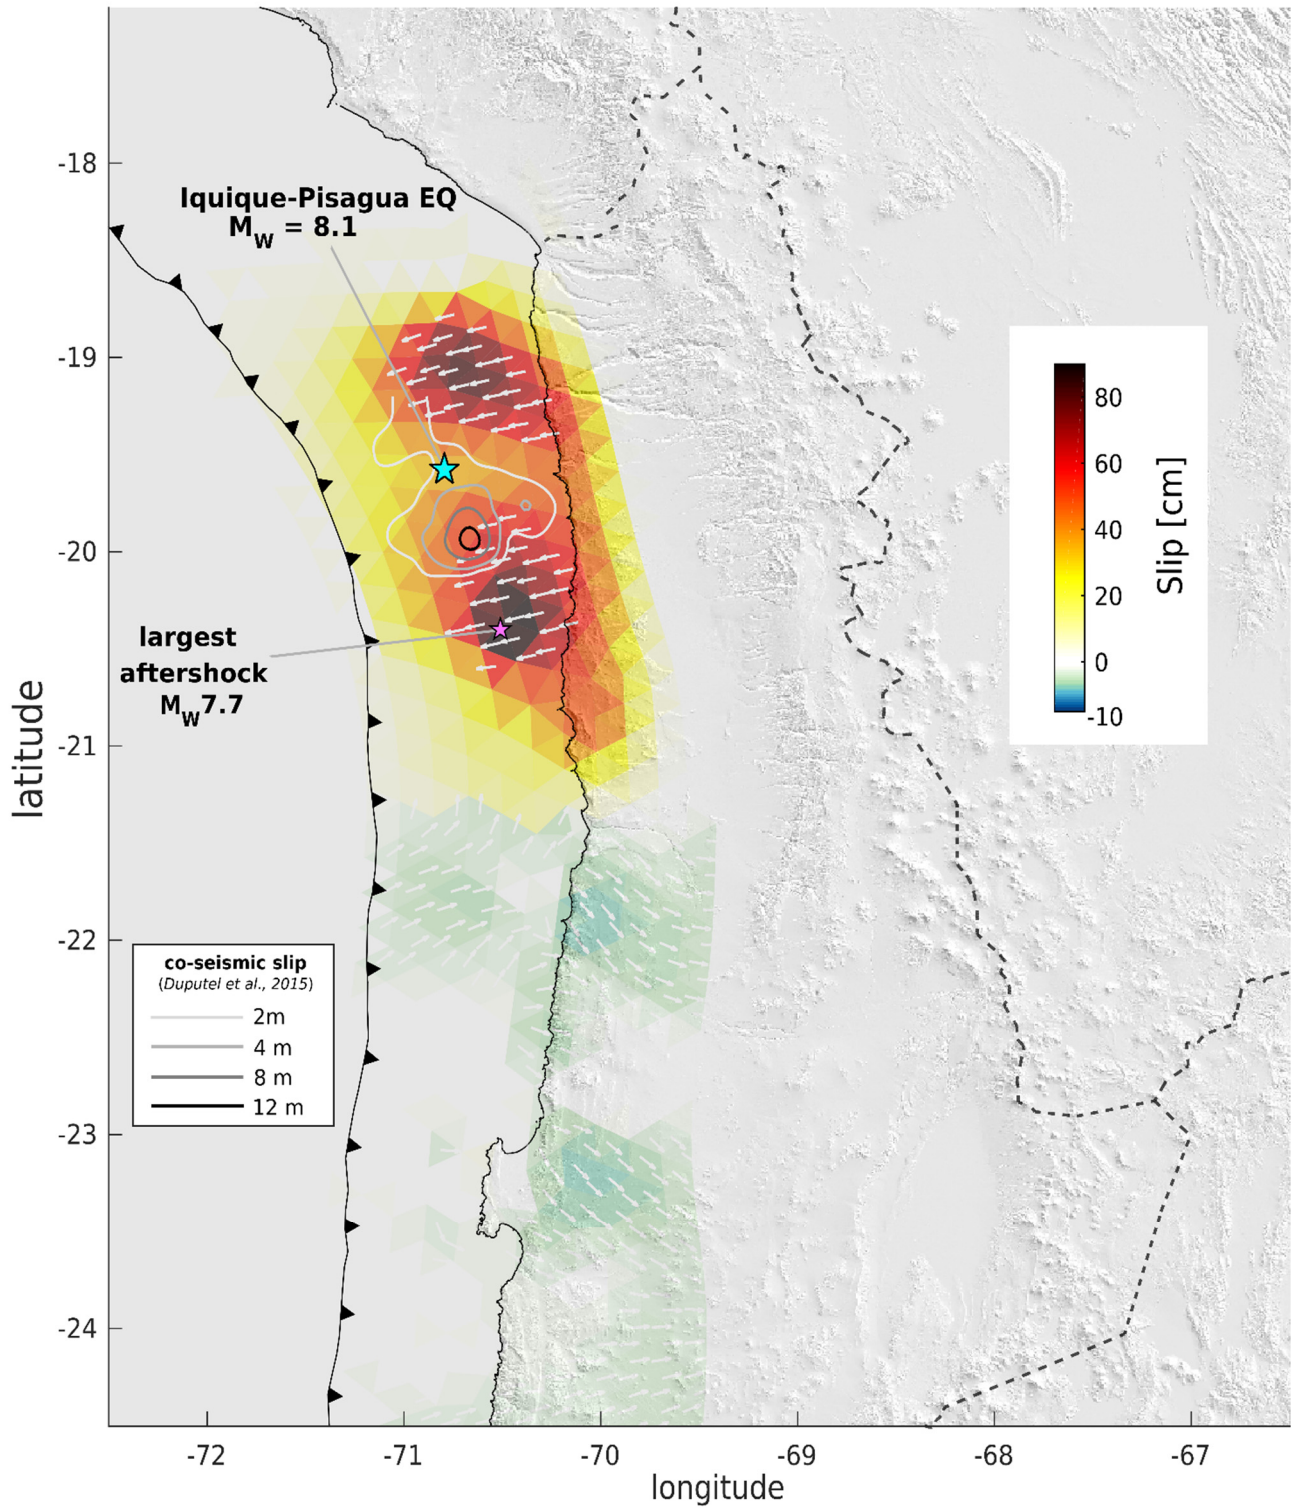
Iquique-Pisagua EQ
$M_W = 8.1$

largest aftershock
$M_W 7.7$

80
60
40
20
0
-10
Slip [cm]

co-seismic slip
(Duputel et al., 2015)
2m
4 m
8 m
12 m

-18
-19
-20
-21
-22
-23
-24
latitude

-72
-71
-70
-69
-68
-67
longitude